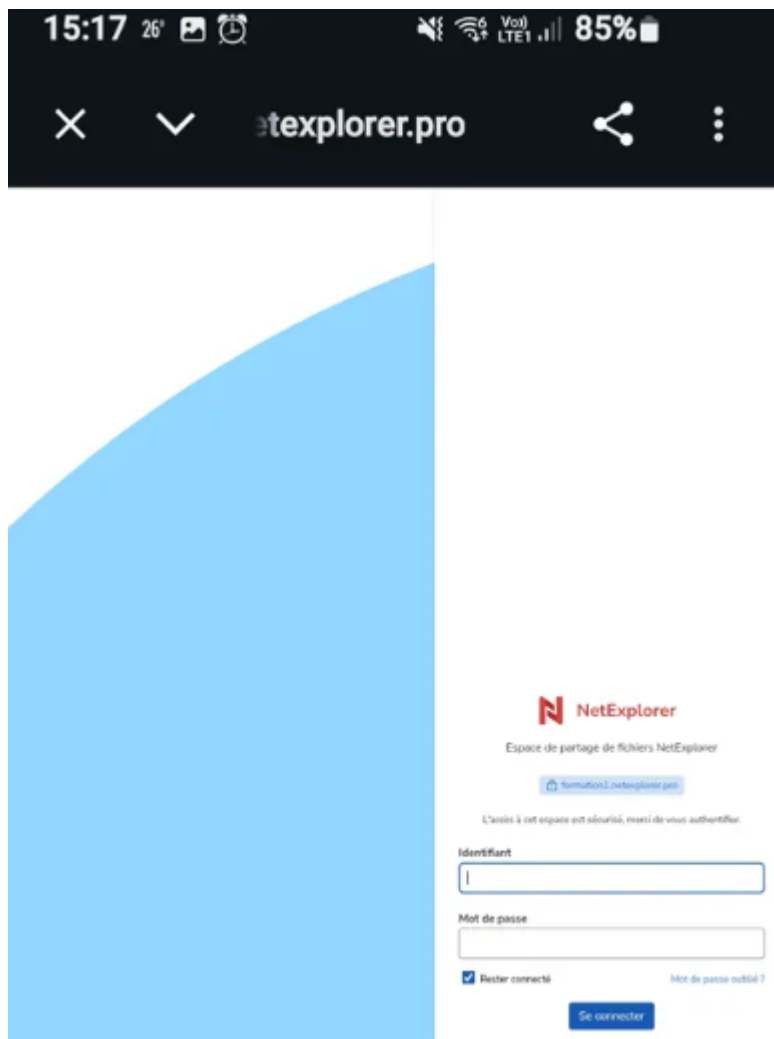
15:17 26° Vo) LTE1 85%

etexplorer.pro

NetExplorer

Espace de partage de fichiers NetExplorer

formation1.netexplorer.pro

L'accès à cet espace est sécurisé, merci de vous authentifier.

Identifiant

Mot de passe

Rester connecté

Mot de passe oublié ?

Se connecter